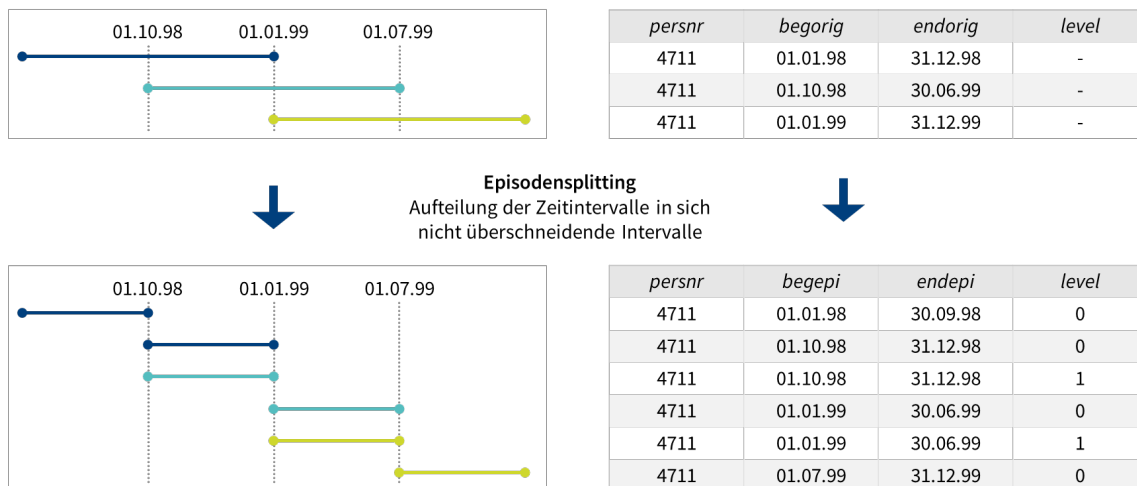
01.10.98 01.01.99 01.07.99

| persnr | begorig | endorig | level |
|---|---|---|---|
| 4711 | 01.01.98 | 31.12.98 | - |
| 4711 | 01.10.98 | 30.06.99 | - |
| 4711 | 01.01.99 | 31.12.99 | - |

**Episodensplitting**
Aufteilung der Zeitintervalle in sich nicht überschneidende Intervalle

01.10.98 01.01.99 01.07.99

| persnr | begepi | endepi | level |
|---|---|---|---|
| 4711 | 01.01.98 | 30.09.98 | 0 |
| 4711 | 01.10.98 | 31.12.98 | 0 |
| 4711 | 01.10.98 | 31.12.98 | 1 |
| 4711 | 01.01.99 | 30.06.99 | 0 |
| 4711 | 01.01.99 | 30.06.99 | 1 |
| 4711 | 01.07.99 | 31.12.99 | 0 |